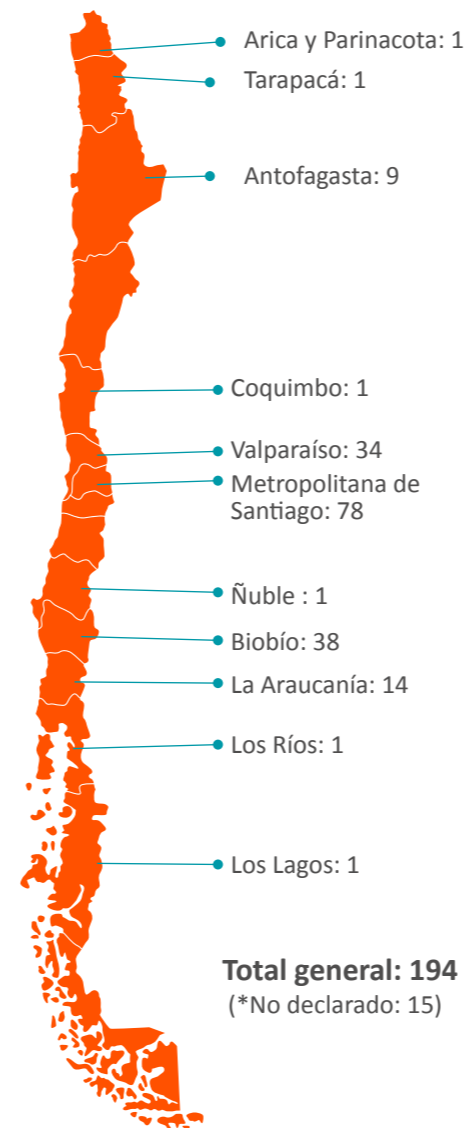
Arica y Parinacota: 1
Tarapacá: 1
Antofagasta: 9
Coquimbo: 1
Valparaíso: 34
Metropolitana de Santiago: 78
Ñuble : 1
Biobío: 38
La Araucanía: 14
Los Ríos: 1
Los Lagos: 1

Total general: 194
(*No declarado: 15)